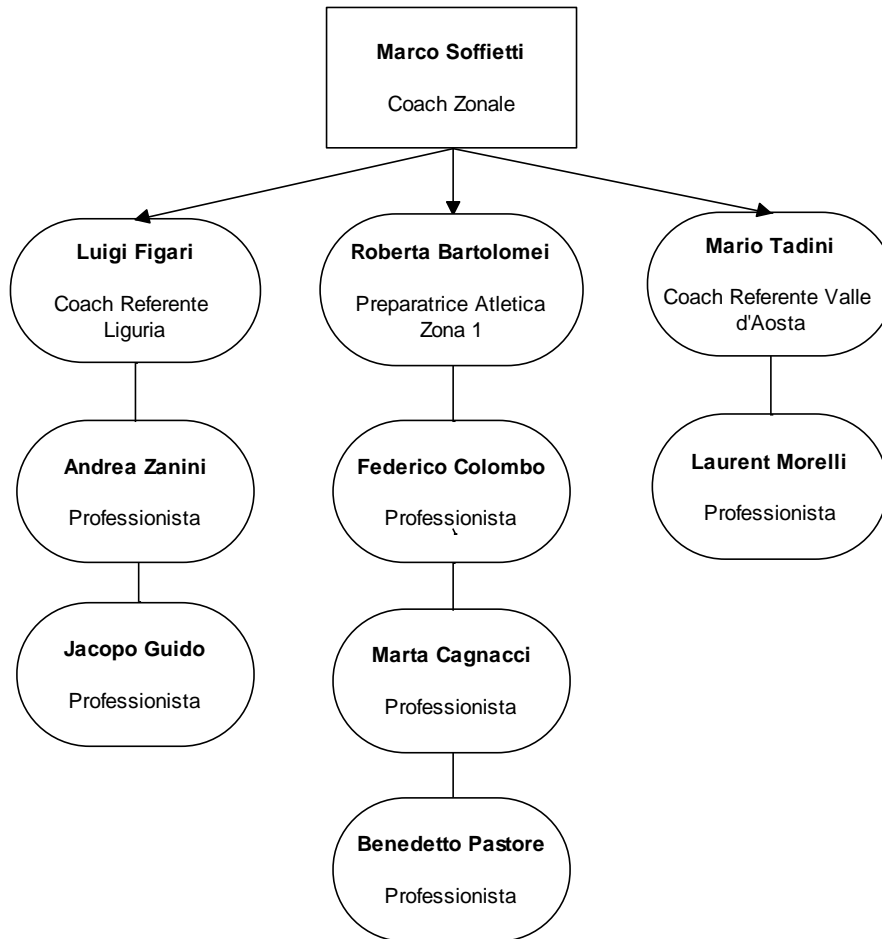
**Marco Soffietti**

Coach Zonale

**Luigi Figari**

Coach Referente Liguria

**Roberta Bartolomei**

Preparatrice Atletica Zona 1

**Mario Tadini**

Coach Referente Valle d'Aosta

**Andrea Zanini**

Professionista

**Federico Colombo**

Professionista

**Laurent Morelli**

Professionista

**Jacopo Guido**

Professionista

**Marta Cagnacci**

Professionista

**Benedetto Pastore**

Professionista